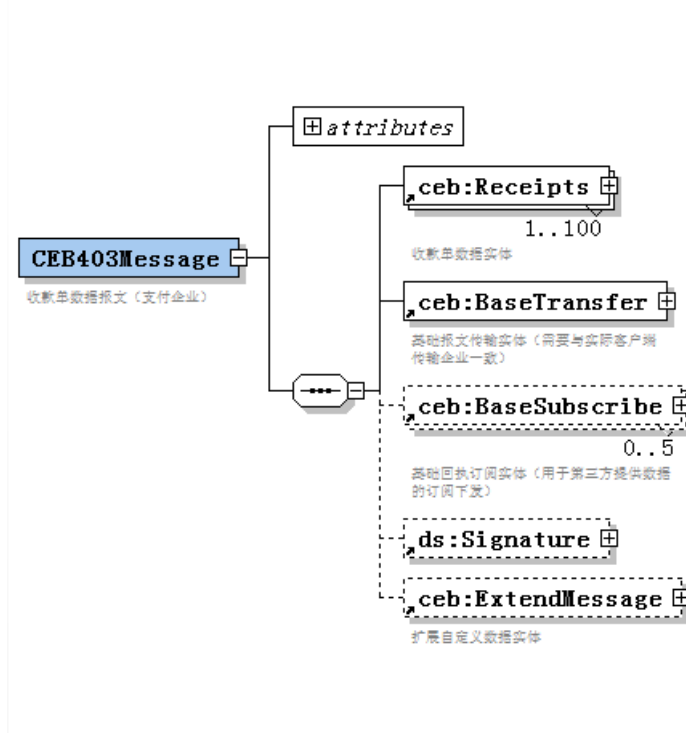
attributes

CEB403Message

收款单数据报文（支付企业）

ceb:Receipts

1..100

收款单数据实体

ceb:BaseTransfer

基础报文传输实体（需要与实际客户端传输企业一致）

ceb:BaseSubscribe

0..5

基础回执订阅实体（用于第三方提供数据的订阅下发）

ds:Signature

ceb:ExtendMessage

扩展自定义数据实体